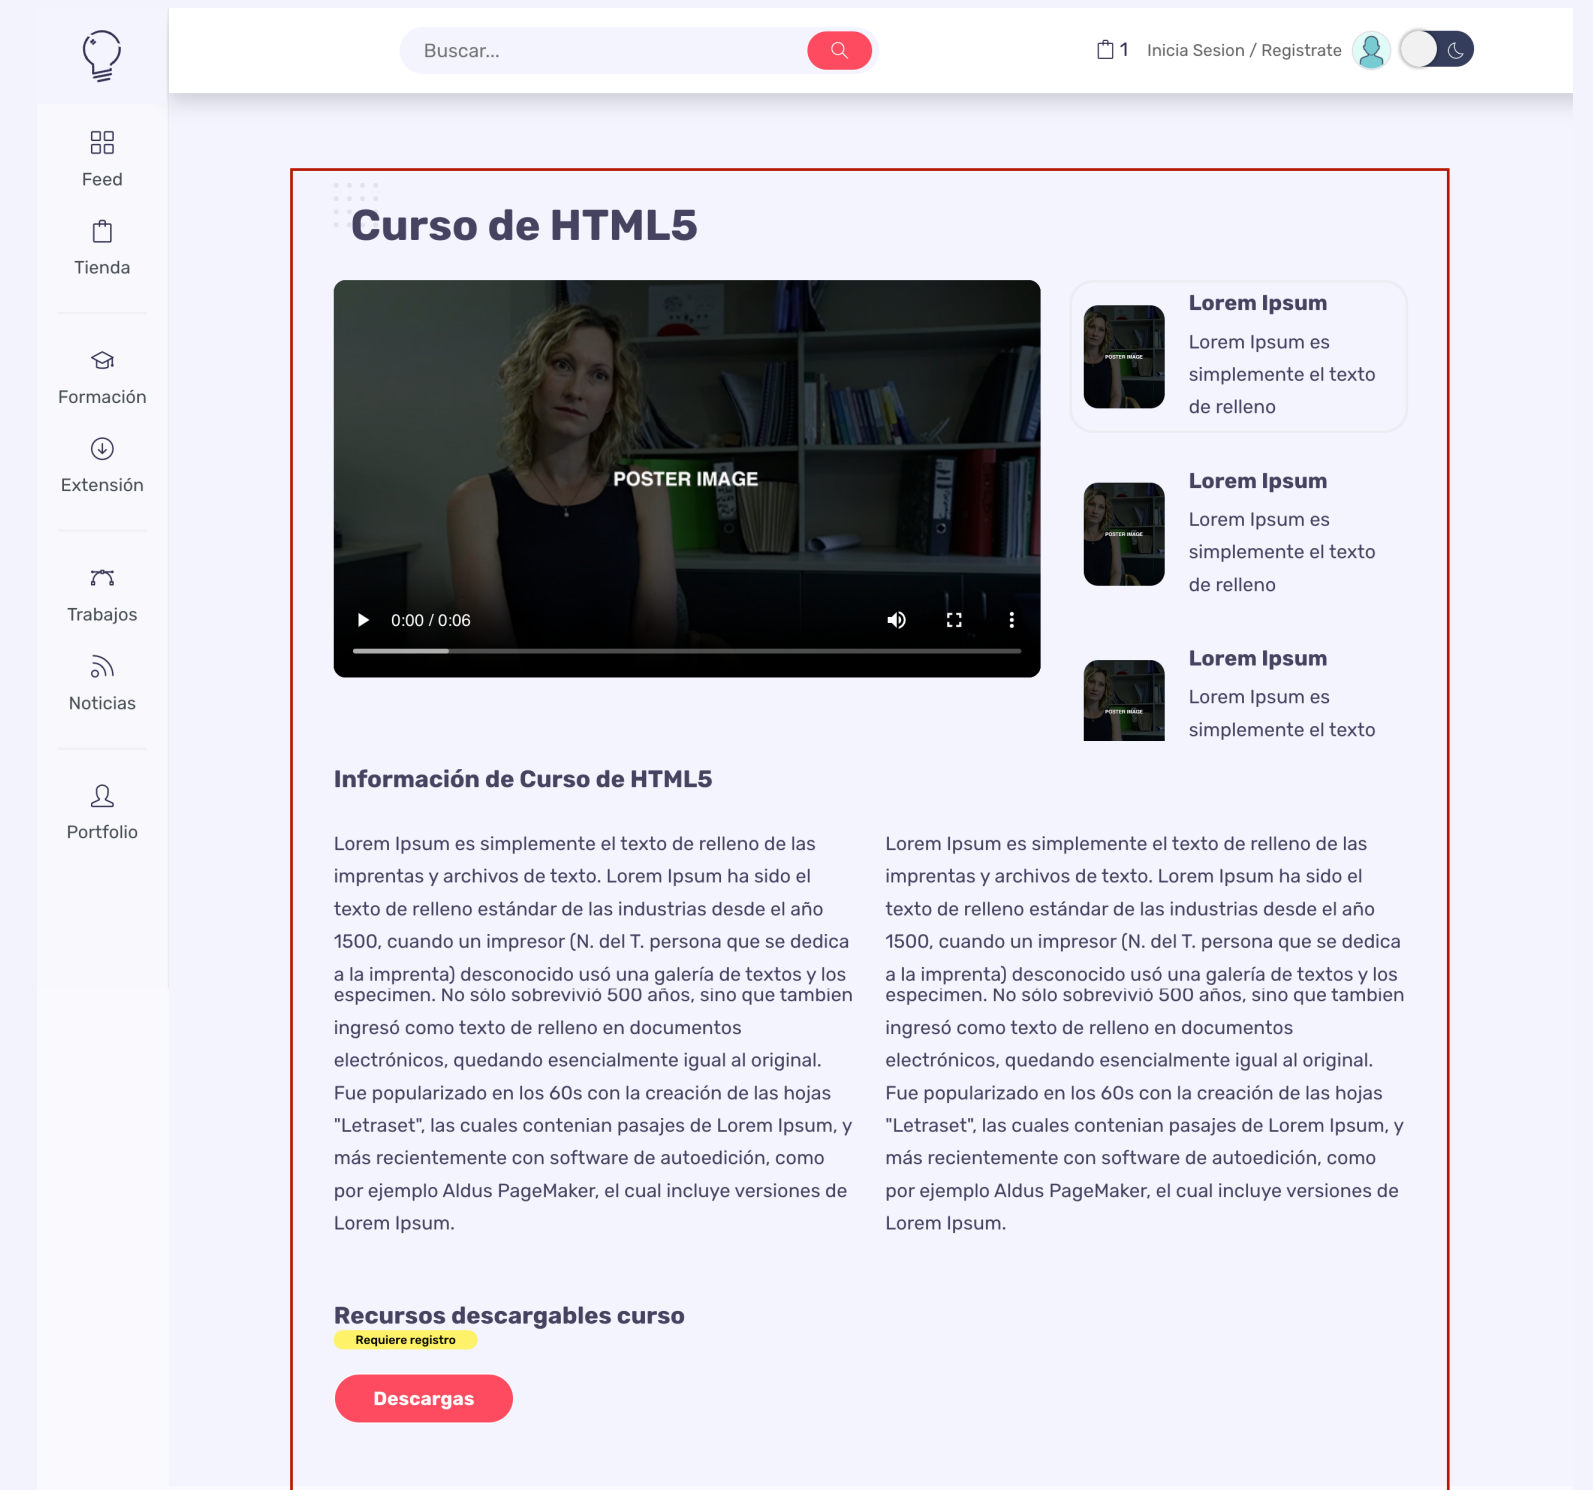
Buscar...

1 Inicia Sesion / Registrate

Feed

Tienda

Formación

Extensión

Trabajos

Noticias

Portfolio

Curso de HTML5

POSTER IMAGE

0:00 / 0:06

Lorem Ipsum

Lorem Ipsum es simplemente el texto de relleno

Lorem Ipsum

Lorem Ipsum es simplemente el texto de relleno

Lorem Ipsum

Lorem Ipsum es simplemente el texto

Información de Curso de HTML5

Lorem Ipsum es simplemente el texto de relleno de las imprentas y archivos de texto. Lorem Ipsum ha sido el texto de relleno estándar de las industrias desde el año 1500, cuando un impresor (N. del T. persona que se dedica a la imprenta) desconocido usó una galería de textos y los especimen. No sólo sobrevivió 500 años, sino que tambien ingresó como texto de relleno en documentos electrónicos, quedando esencialmente igual al original. Fue popularizado en los 60s con la creación de las hojas "Letraset", las cuales contenian pasajes de Lorem Ipsum, y más recientemente con software de autoedición, como por ejemplo Aldus PageMaker, el cual incluye versiones de Lorem Ipsum.

Lorem Ipsum es simplemente el texto de relleno de las imprentas y archivos de texto. Lorem Ipsum ha sido el texto de relleno estándar de las industrias desde el año 1500, cuando un impresor (N. del T. persona que se dedica a la imprenta) desconocido usó una galería de textos y los especimen. No sólo sobrevivió 500 años, sino que tambien ingresó como texto de relleno en documentos electrónicos, quedando esencialmente igual al original. Fue popularizado en los 60s con la creación de las hojas "Letraset", las cuales contenian pasajes de Lorem Ipsum, y más recientemente con software de autoedición, como por ejemplo Aldus PageMaker, el cual incluye versiones de Lorem Ipsum.

Recursos descargables curso

Requiere registro

Descargas